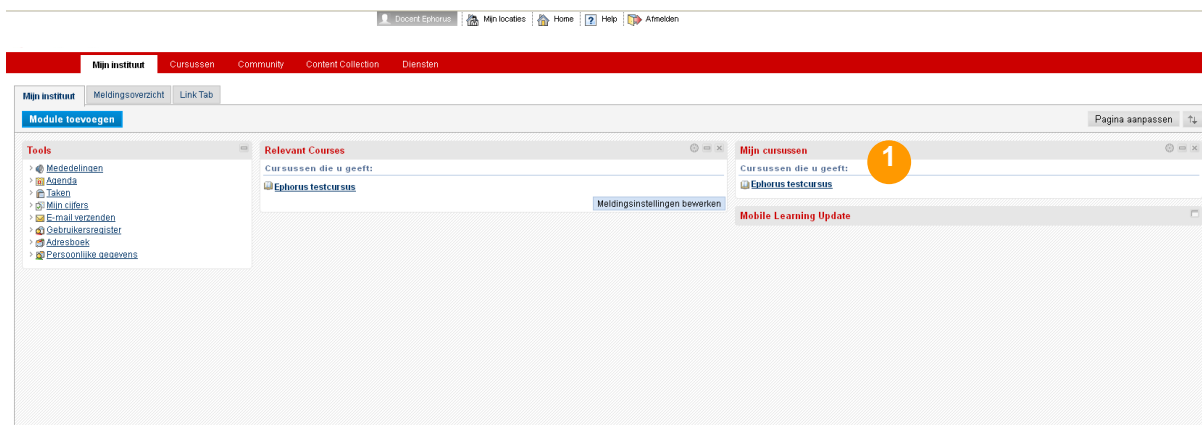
Docent Ephorus | Mijn locaties | Home | Help | Afmelden

Mijn instituut | Cursussen | Community | Content Collection | Diensten

Mijn instituut | Meldingsoverzicht | Link Tab

Module toevoegen

Pagina aanpassen

Tools
Mededelingen
Agenda
Taken
Mijn cijfers
E-mail verzenden
Gebruikersregister
Adresboek
Persoonlijke gegevens

Relevant Courses
Cursussen die u geeft:
Ephorus testcursus
Meldingsinstellingen bewerken

Mijn cursussen
1
Cursussen die u geeft:
Ephorus testcursus

Mobile Learning Update